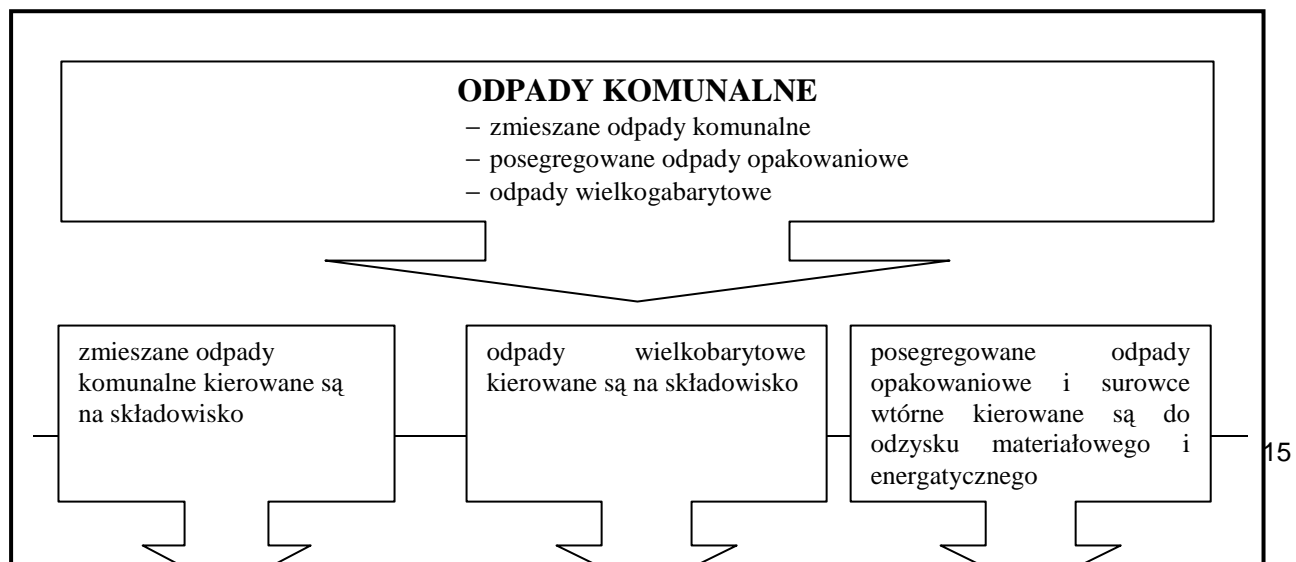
ODPADY KOMUNALNE
– zmieszane odpady komunalne
– posegregowane odpady opakowaniowe
– odpady wielkogabarytowe

zmieszane odpady komunalne kierowane są na składowisko

odpady wielkobarytowe kierowane są na składowisko

posegregowane odpady opakowaniowe i surowce wtórne kierowane są do odzysku materiałowego i energatycznego

15